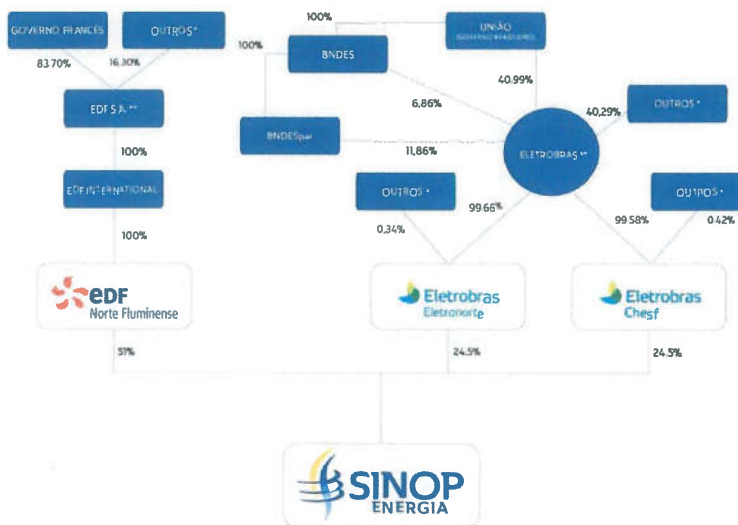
GOVERNO FRANCÊS

OUTROS *

83.70%

16.30%

EDF S.A. **

100%

EDF INTERNATIONAL

100%

eDF
Norte Fluminense

51%

100%

UNIÃO
GOVERNO BRASILEIRO

100%

BNDES

BNDESpar

6,86%

11,86%

40.99%

ELETROBRAS **

40,29%

OUTROS *

OUTROS *

0,34%

99.66%

Eletrobras
Eletronorte

24.5%

99.58%

OUTROS *

0.42%

Eletrobras
Chesf

24.5%

SINOP
ENERGIA